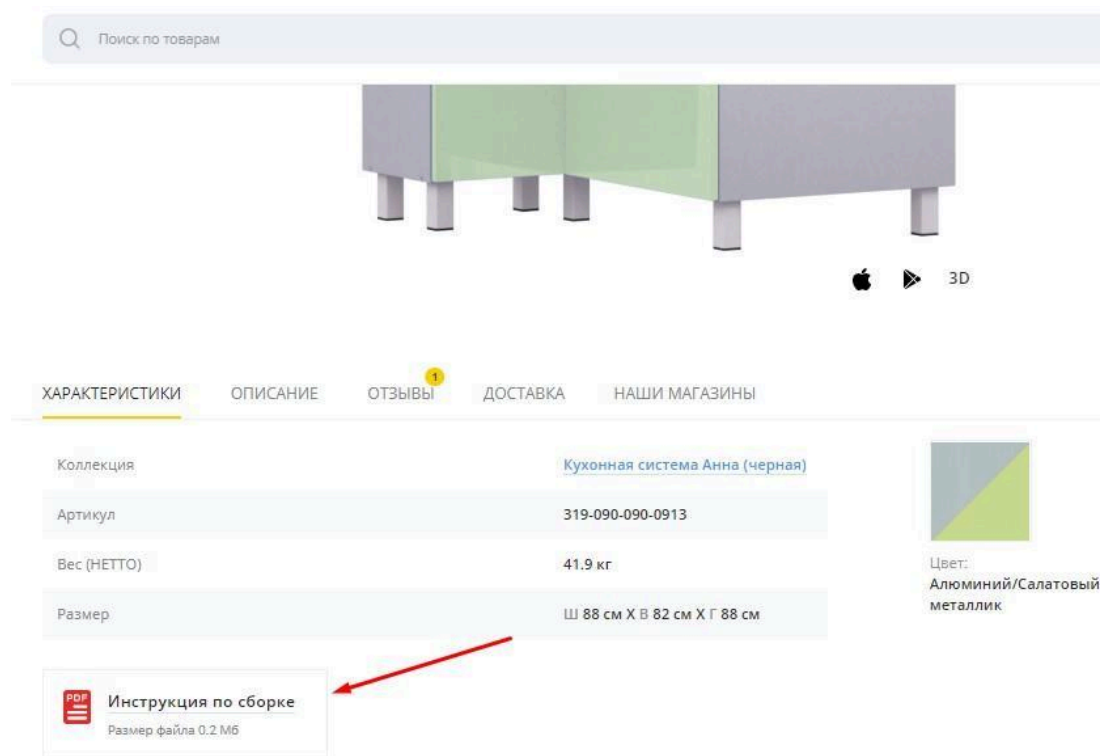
Поиск по товарам

3D

ХАРАКТЕРИСТИКИ ОПИСАНИЕ ОТЗЫВЫ 1 ДОСТАВКА НАШИ МАГАЗИНЫ

| Коллекция | Кухонная система Анна (черная) |
|---|---|
| Артикул | 319-090-090-0913 |
| Вес (НЕТТО) | 41.9 кг |
| Размер | Ш 88 см Х В 82 см Х Г 88 см |

Цвет:
Алюминий/Салатовый металлик

PDF
Инструкция по сборке
Размер файла 0.2 Мб